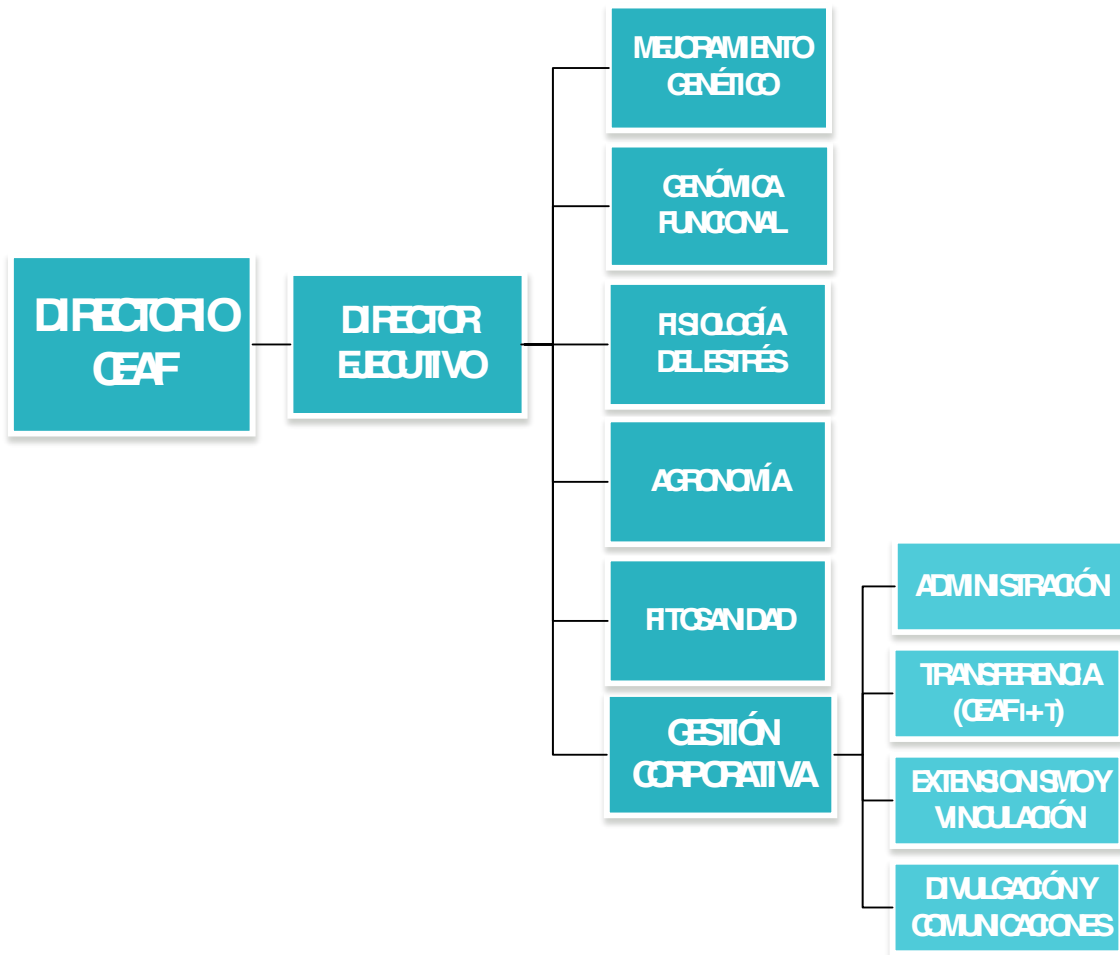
DIRECTORIO CEAF

DIRECTOR EJECUTIVO

MEJORAMIENTO GENÉTICO

GENÓMICA FUNCIONAL

FISIOLOGÍA DEL ESTRÉS

AGRONOMÍA

FITOSANIDAD

GESTIÓN CORPORATIVA

ADMINISTRACIÓN

TRANSFERENCIA (CEAF I+T)

EXTENSIONISMO Y VINCULACIÓN

DIVULGACIÓN Y COMUNICACIONES